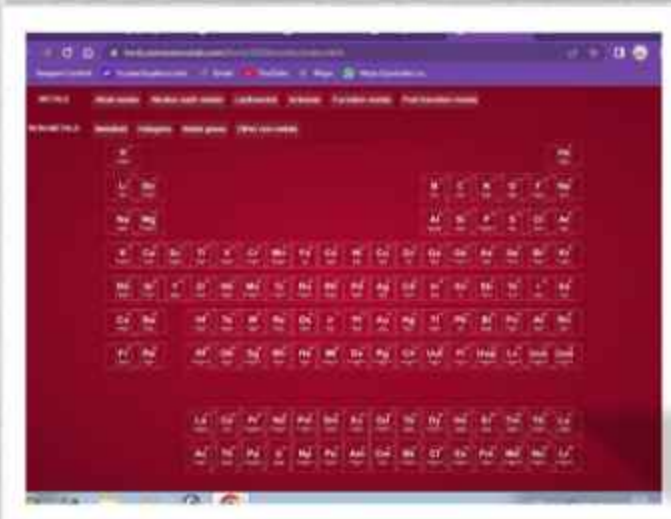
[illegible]

Alkali metals | Alkaline earth metals | Lanthanoids | Actinoids | Transition metals | Post-transition metals

Metalloids | Halogens | Noble gases | Other non-metals

H | He
Li | Be | B | C | N | O | F | Ne
Na | Mg | Al | Si | P | S | Cl | Ar
K | Ca | Sc | Ti | V | Cr | Mn | Fe | Co | Ni | Cu | Zn | Ga | Ge | As | Se | Br | Kr
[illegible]